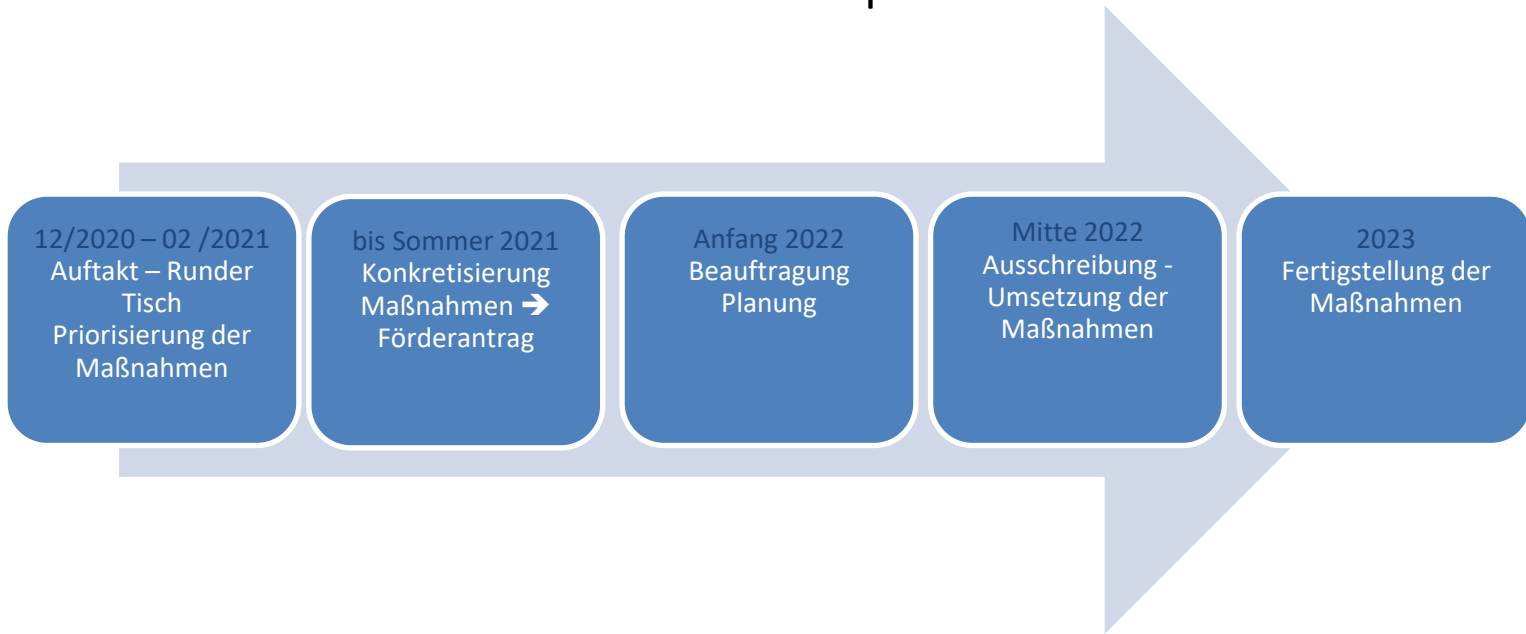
12/2020 – 02 /2021
Auftakt – Runder Tisch
Priorisierung der Maßnahmen

bis Sommer 2021
Konkretisierung Maßnahmen ➔ Förderantrag

Anfang 2022
Beauftragung Planung

Mitte 2022
Ausschreibung - Umsetzung der Maßnahmen

2023
Fertigstellung der Maßnahmen